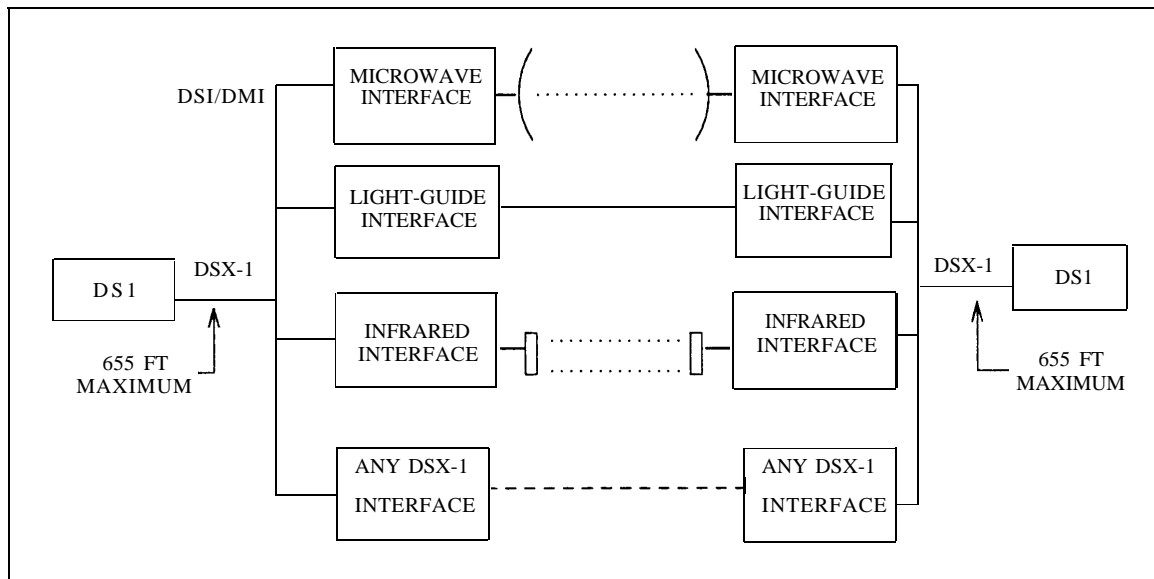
DSI/DMI

MICROWAVE INTERFACE

MICROWAVE INTERFACE

LIGHT-GUIDE INTERFACE

LIGHT-GUIDE INTERFACE

DS1

DSX-1

655 FT MAXIMUM

INFRARED INTERFACE

INFRARED INTERFACE

DSX-1

DS1

655 FT MAXIMUM

ANY DSX-1 INTERFACE

ANY DSX-1 INTERFACE